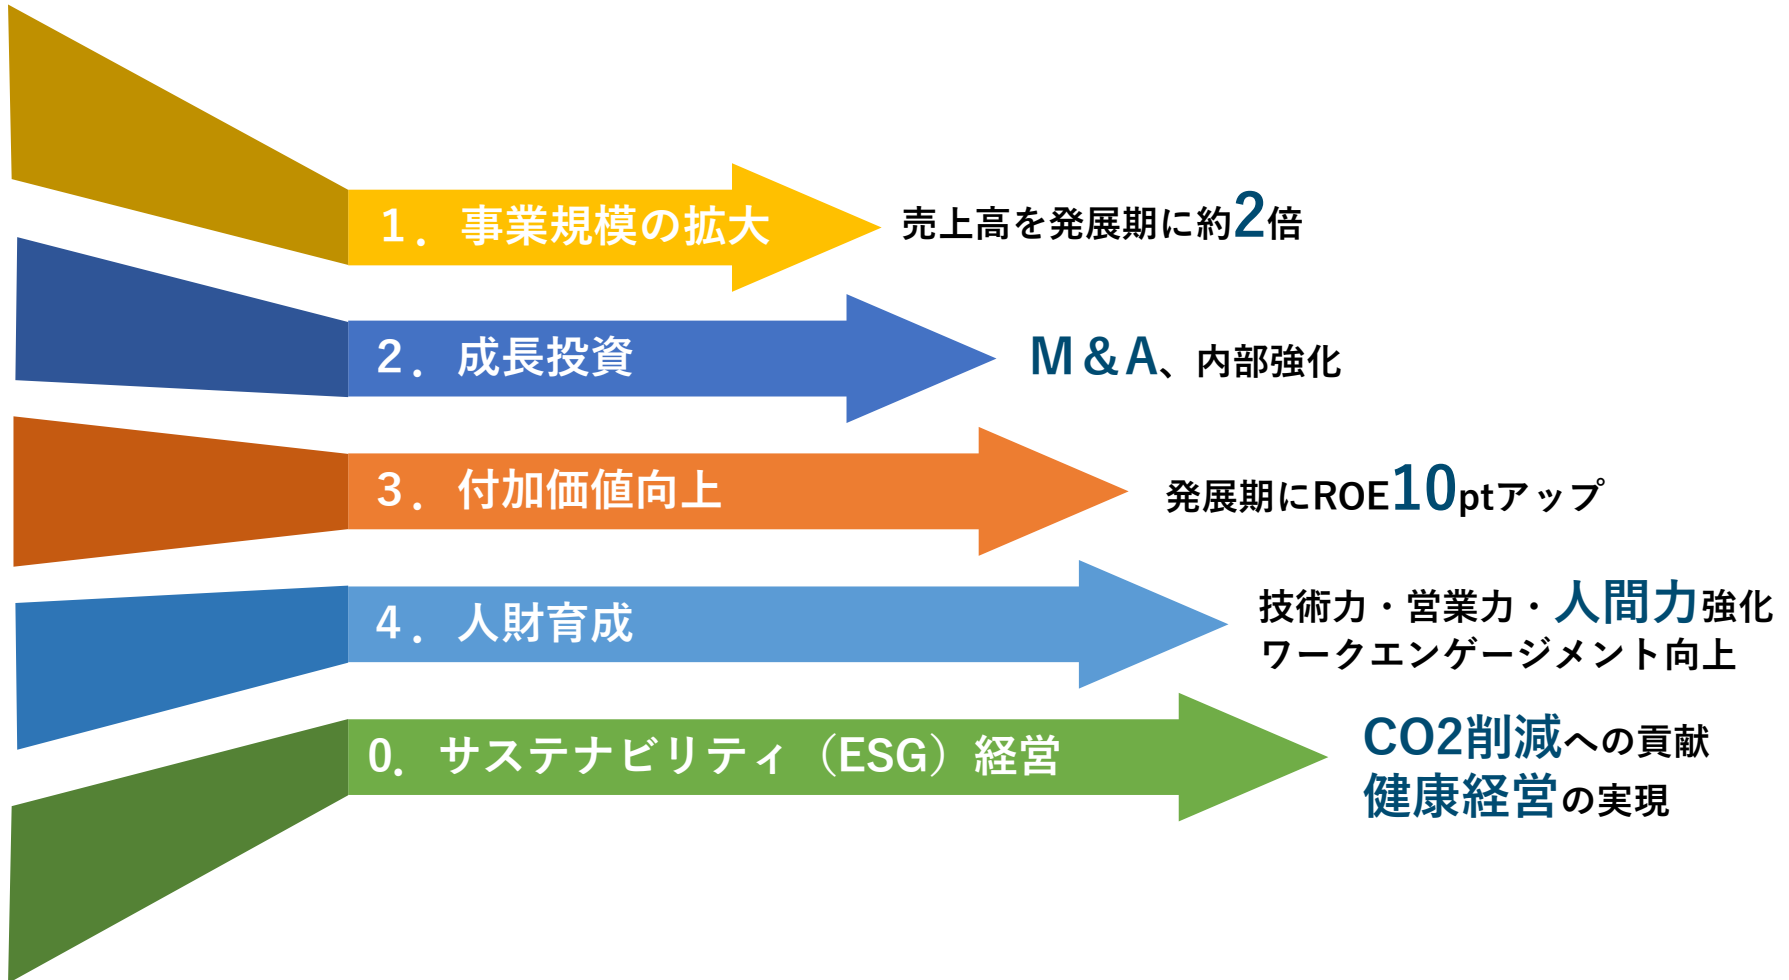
1．事業規模の拡大

売上高を発展期に約2倍

2．成長投資

M&A、内部強化

3．付加価値向上

発展期にROE10ptアップ

4．人財育成

技術力・営業力・人間力強化
ワークエンゲージメント向上

0．サステナビリティ（ESG）経営

CO2削減への貢献
健康経営の実現